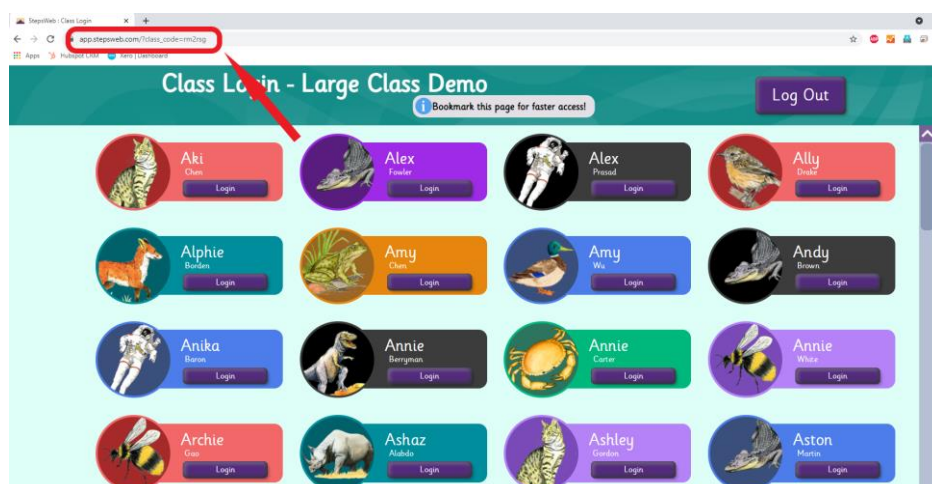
StepsWeb | Class Login

app.stepsweb.com/?class_code=rm2nsg

Apps Hubspot CRM Xero | Dashboard

Class Login - Large Class Demo

Bookmark this page for faster access!

Log Out

Aki
Chen
Login

Alex
Fowler
Login

Alex
Prasad
Login

Ally
Drake
Login

Alphie
Borden
Login

Amy
Chen
Login

Amy
Wu
Login

Andy
Brown
Login

Anika
Baron
Login

Annie
Berryman
Login

Annie
Carter
Login

Annie
White
Login

Archie
Gao
Login

Ashaz
Alabdo
Login

Ashley
Gordon
Login

Aston
Martin
Login